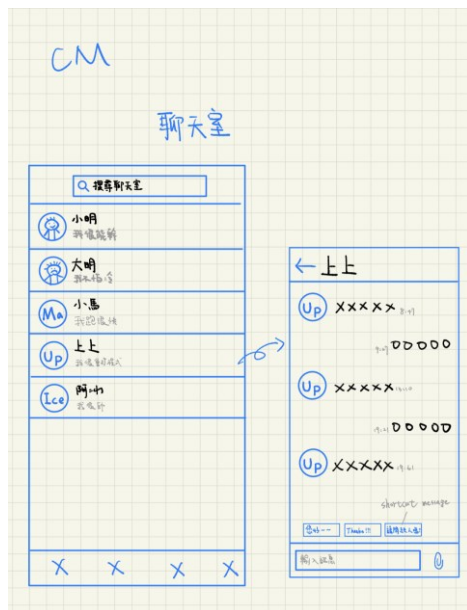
CM

聊天室

搜尋聊天室

小明
我很聰明

大明
我很偉大

小馬
我跑很快

上上
我很喜歡程式

阿冰
我很冷

X X X X

← 上上

Up XXXXX

OOOOO

Up XXXXX

OOOOO

Up XXXXX

shortcut message

您好~ Thanks!! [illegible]

輸入訊息